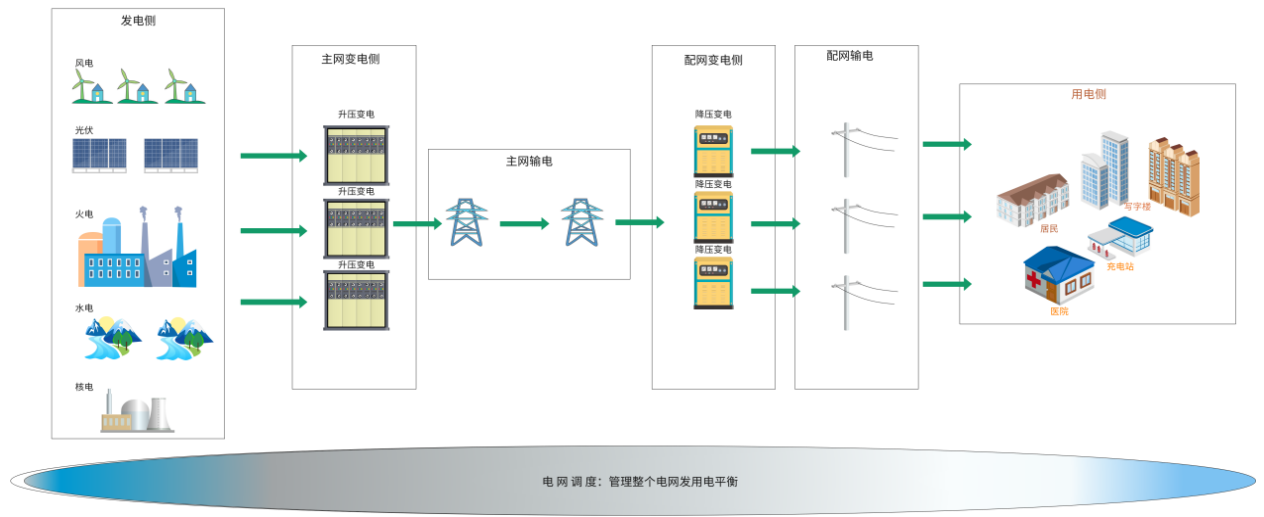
发电侧

风电

光伏

火电

水电

核电

主网变电侧

升压变电

升压变电

升压变电

主网输电

配网变电侧

降压变电

降压变电

降压变电

配网输电

用电侧

写字楼

居民

充电站

医院

电 网 调 度：管理整个电网发用电平衡